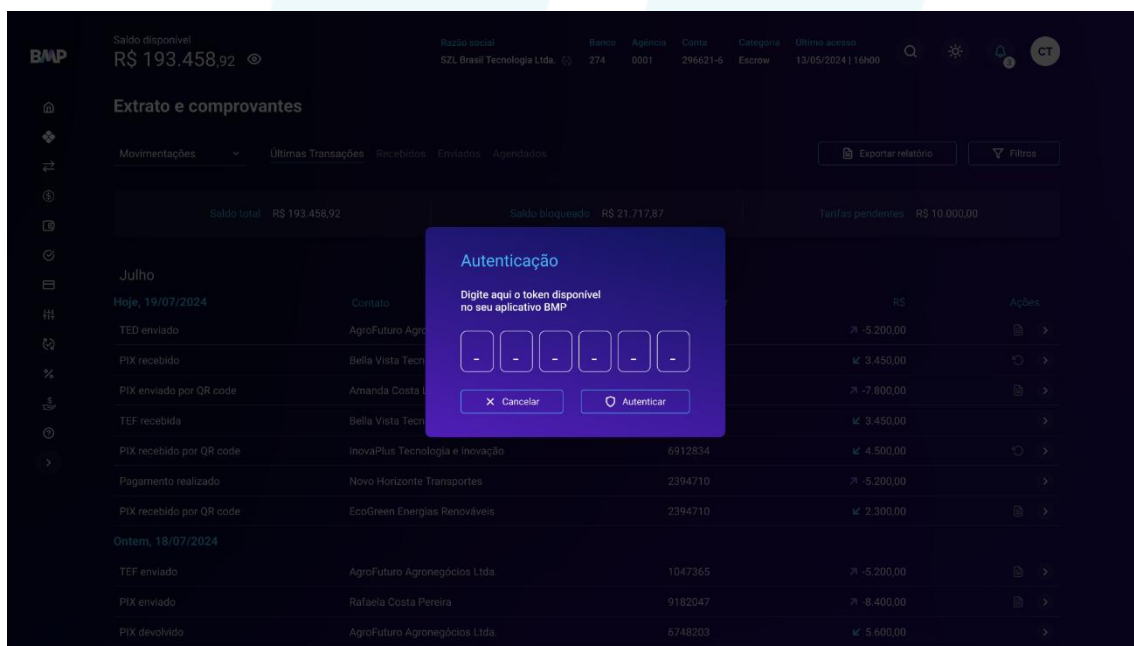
BMP

Saldo disponível
R$ 193.458,92

Razão social
SZL Brasil Tecnologia Ltda.

Banco
274

Agência
0001

Conta
296621-6

Categoria
Escrow

Último acesso
13/05/2024 | 16h00

CT

Extrato e comprovantes

Movimentações

Últimas Transações Recebidos Enviados Agendados

Exportar relatório

Filtros

Saldo total R$ 193.458,92

Saldo bloqueado R$ 21.717,87

Tarifas pendentes R$ 10.000,00

Julho

Hoje, 19/07/2024

Contato

R$

Ações

| | | | |
|---|---|---|---|
| TED enviado | AgroFuturo Agro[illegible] | | -5.200,00 |
| PIX recebido | Bella Vista Tecn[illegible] | | 3.450,00 |
| PIX enviado por QR code | Amanda Costa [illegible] | | -7.800,00 |
| TEF recebida | Bella Vista Tecn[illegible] | | 3.450,00 |
| PIX recebido por QR code | InovaPlus Tecnologia e Inovação | 6912834 | 4.500,00 |
| Pagamento realizado | Novo Horizonte Transportes | 2394710 | -5.200,00 |
| PIX recebido por QR code | EcoGreen Energias Renováveis | 2394710 | 2.300,00 |

Ontem, 18/07/2024

| | | | |
|---|---|---|---|
| TEF enviado | AgroFuturo Agronegócios Ltda. | 1047365 | -5.200,00 |
| PIX enviado | Rafaela Costa Pereira | 9182047 | -8.400,00 |
| PIX devolvido | AgroFuturo Agronegócios Ltda. | 6748203 | 5.600,00 |

Autenticação

Digite aqui o token disponível no seu aplicativo BMP

- - - - - -

Cancelar

Autenticar